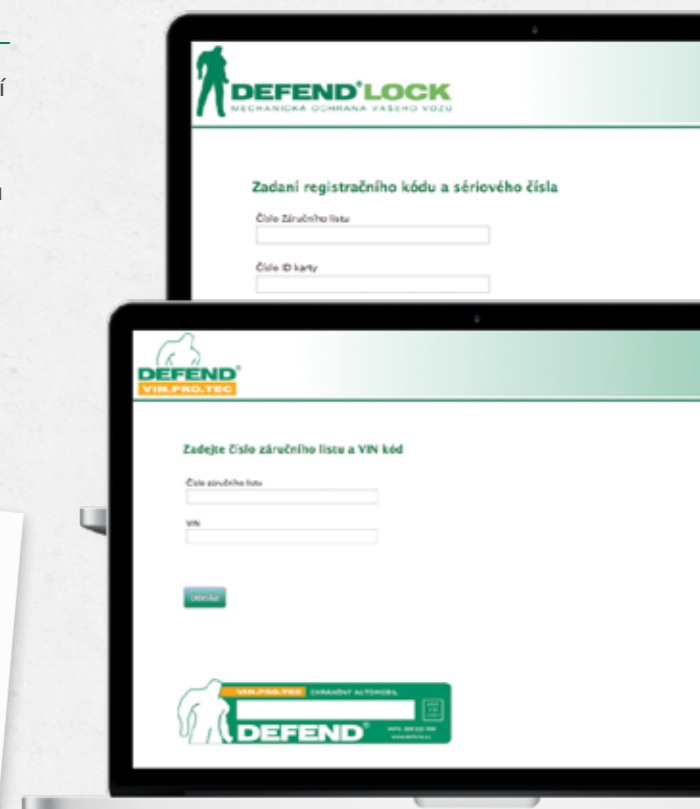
í

u

DEFEND®LOCK
MECHANICKÁ OCHRANA VAŠEHO VOZU

Zadaní registračního kódu a sériového čísla

Číslo Záručního listu

Číslo ID karty

DEFEND®
VIN.PRO.TEC

Zadejte číslo záručního listu a VIN kód

Číslo záručního listu

VIN

Odeslat

VIN.PRO.TEC CHRÁNĚNÝ AUTOMOBIL
DEFEND®
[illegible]